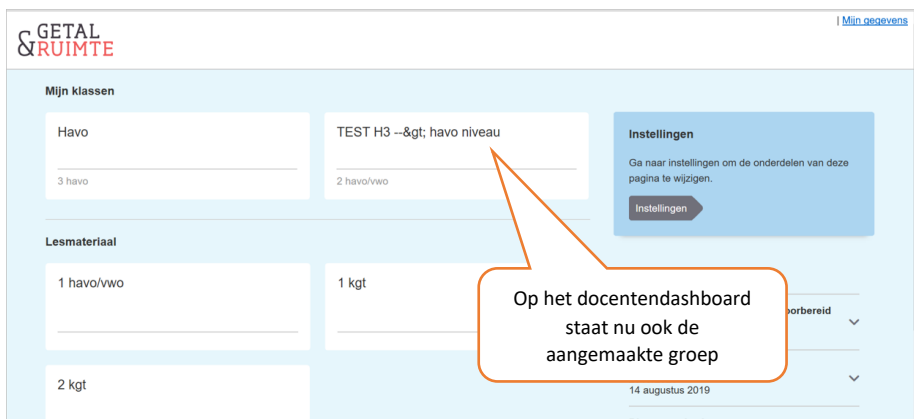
&GETAL RUIMTE

| Mijn gegevens

Mijn klassen

Havo

3 havo

TEST H3 --&gt; havo niveau

2 havo/vwo

Instellingen

Ga naar instellingen om de onderdelen van deze pagina te wijzigen.

Instellingen

Lesmateriaal

1 havo/vwo

1 kgt

2 kgt

Op het docentendashboard staat nu ook de aangemaakte groep

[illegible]oorbereid

14 augustus 2019